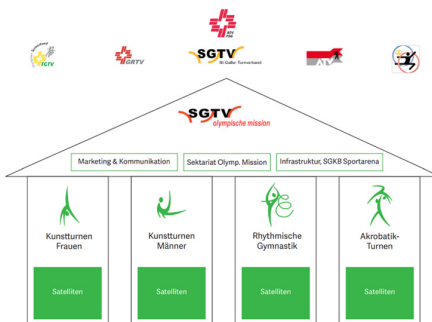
STV FSG

FGTV

GRTV

SGTV
St.Galler Turnverband

SGTV
olympische mission

Marketing & Kommunikation

Sekretariat Olymp. Mission

Infrastruktur, SGKB Sportarena

Kunstturnen Frauen

Satelliten

Kunstturnen Männer

Satelliten

Rhythmische Gymnastik

Satelliten

Akrobatik-Turnen

Satelliten